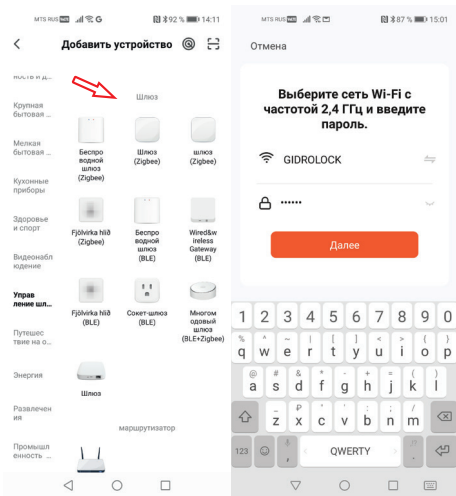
MTS RUS 92 % 14:11

<

Добавить устройство

ность и д...

Крупная бытовая ...

Мелкая бытовая ...

Кухонные приборы

Здоровье и спорт

Видеонаблюдение

Управление шл...

Путешествие на о...

Энергия

Развлечения

Промышленность ...

Шлюз

Беспроводной шлюз (Zigbee)

Шлюз (Zigbee)

шлюз (Zigbee)

Fjölvirka hlið (Zigbee)

Беспроводной шлюз (BLE)

Wired&wireless Gateway (BLE)

Fjölvirka hlið (BLE)

Сокет-шлюз (BLE)

Многомодовый шлюз (BLE+Zigbee)

Шлюз

маршрутизатор

MTS RUS 87 % 15:01

Отмена

Выберите сеть Wi-Fi с частотой 2,4 ГГц и введите пароль.

GIDROLOCK

••••••

Далее

1 2 3 4 5 6 7 8 9 0

q w e r t y u i o p

a s d f g h j k l

z x c v b n m

123 , QWERTY .